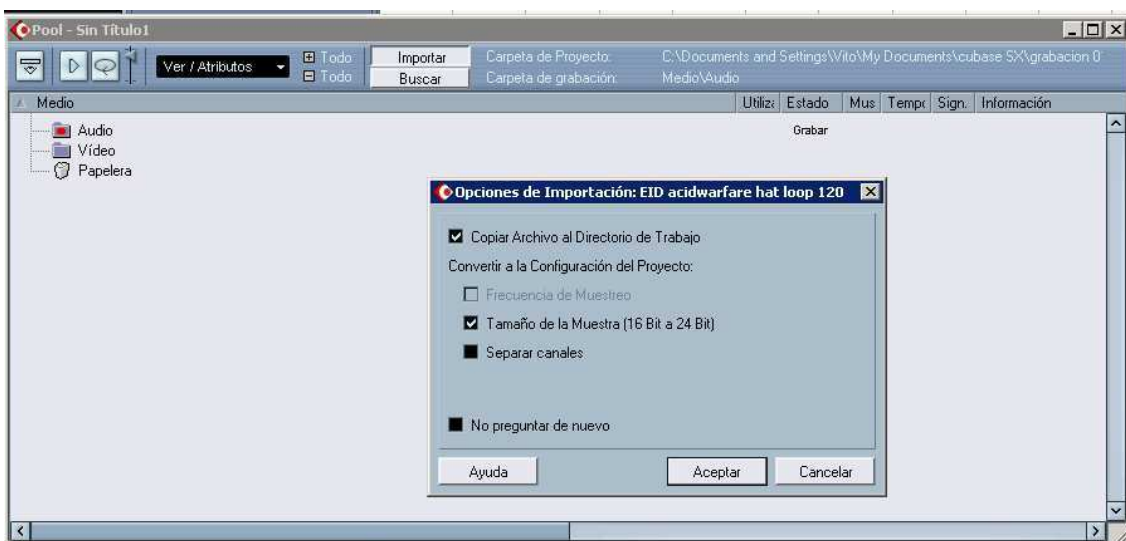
Pool - Sin Título1

Ver / Atributos

Todo
Todo

Importar
Buscar

Carpeta de Proyecto:
Carpeta de grabación:

C:\Documents and Settings\Vito\My Documents\cubase SX\grabacion 0
Medio\Audio

| Medio | Utiliz | Estado | Mus | Tempo | Sign. | Información |
|---|---|---|---|---|---|---|
| Audio | | Grabar | | | | |
| Vídeo | | | | | | |
| Papelera | | | | | | |

Opciones de Importación: EID acidwarfare hat loop 120

Copiar Archivo al Directorio de Trabajo

Convertir a la Configuración del Proyecto:

Frecuencia de Muestreo

Tamaño de la Muestra (16 Bit a 24 Bit)

Separar canales

No preguntar de nuevo

Ayuda
Aceptar
Cancelar